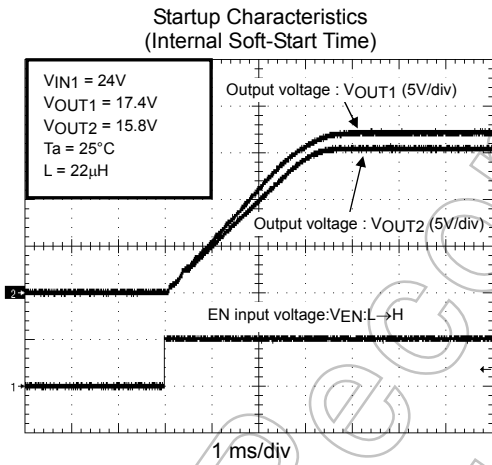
Startup Characteristics
(Internal Soft-Start Time)

$V_{IN1}$ = 24V
$V_{OUT1}$ = 17.4V
$V_{OUT2}$ = 15.8V
Ta = 25°C
L = 22μH

Output voltage : $V_{OUT1}$ (5V/div)

Output voltage : $V_{OUT2}$ (5V/div)

2

EN input voltage:$V_{EN}$:L→H

1

1 ms/div